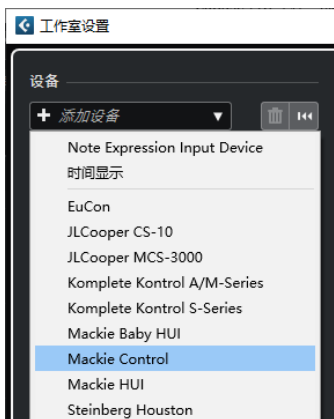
工作室设置

设备

+ 添加设备

Note Expression Input Device
时间显示
EuCon
JLCooper CS-10
JLCooper MCS-3000
Komplete Kontrol A/M-Series
Komplete Kontrol S-Series
Mackie Baby HUI
Mackie Control
Mackie HUI
Steinberg Houston